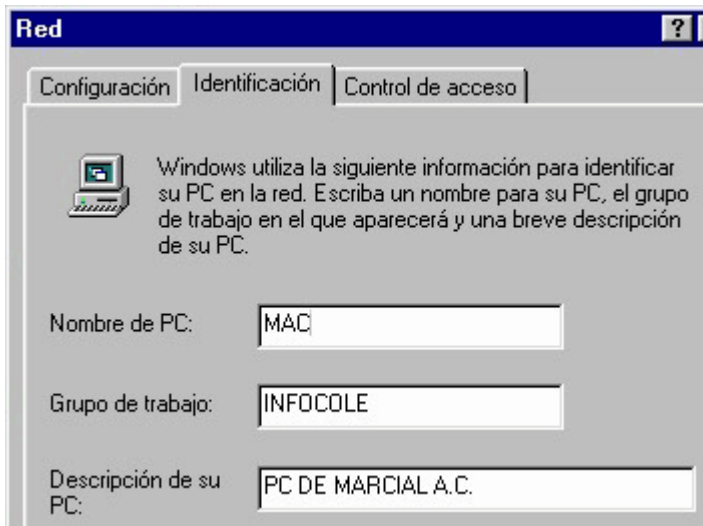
Red ?

Configuración | Identificación | Control de acceso

Windows utiliza la siguiente información para identificar su PC en la red. Escriba un nombre para su PC, el grupo de trabajo en el que aparecerá y una breve descripción de su PC.

Nombre de PC: MAC

Grupo de trabajo: INFOCOLE

Descripción de su PC: PC DE MARCIAL A.C.